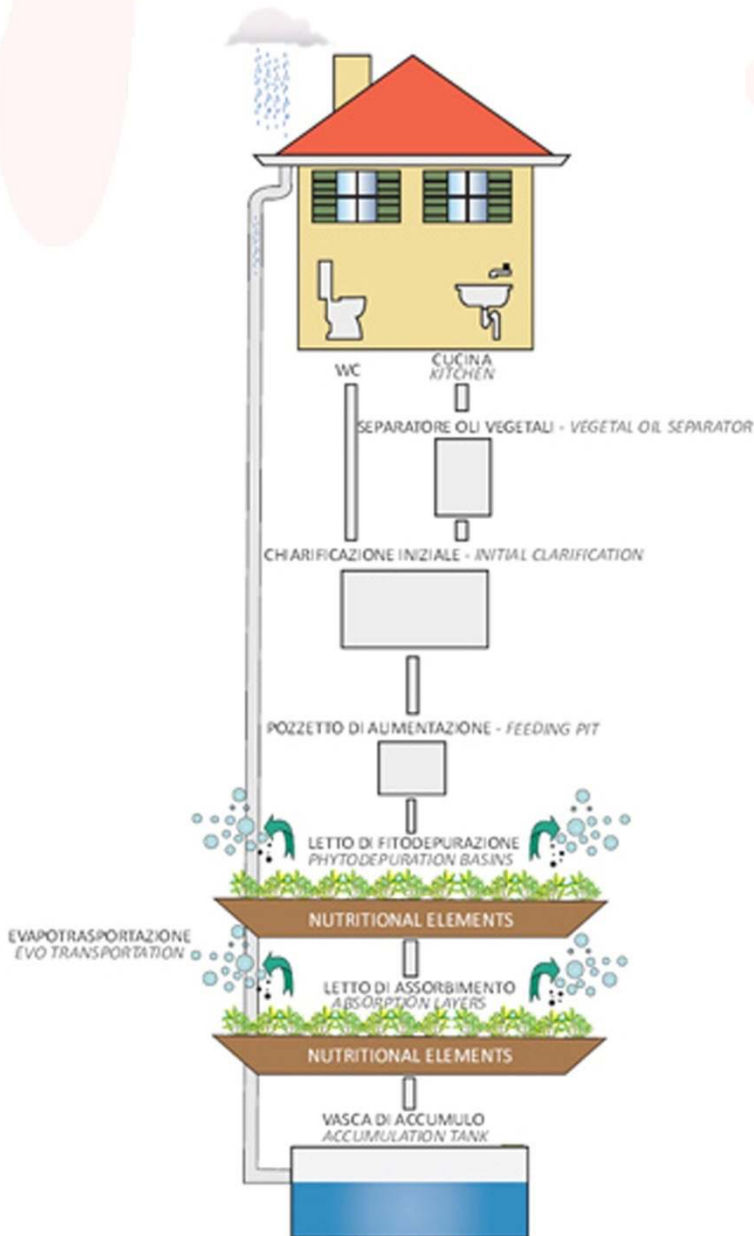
WC

CUCINA
KITCHEN

SEPARATORE OLI VEGETALI - VEGETAL OIL SEPARATOR

CHIARIFICAZIONE INIZIALE - INITIAL CLARIFICATION

POZZETTO DI AUMENTAZIONE - FEEDING PIT

LETTO DI FITODEPURAZIONE
PHYTODEPURATION BASINS

NUTRITIONAL ELEMENTS

EVAPOTRASPORTAZIONE
EVO TRANSPORTATION

LETTO DI ASSORBIMENTO
ABSORPTION LAYERS

NUTRITIONAL ELEMENTS

VASCA DI ACCUMULO
ACCUMULATION TANK